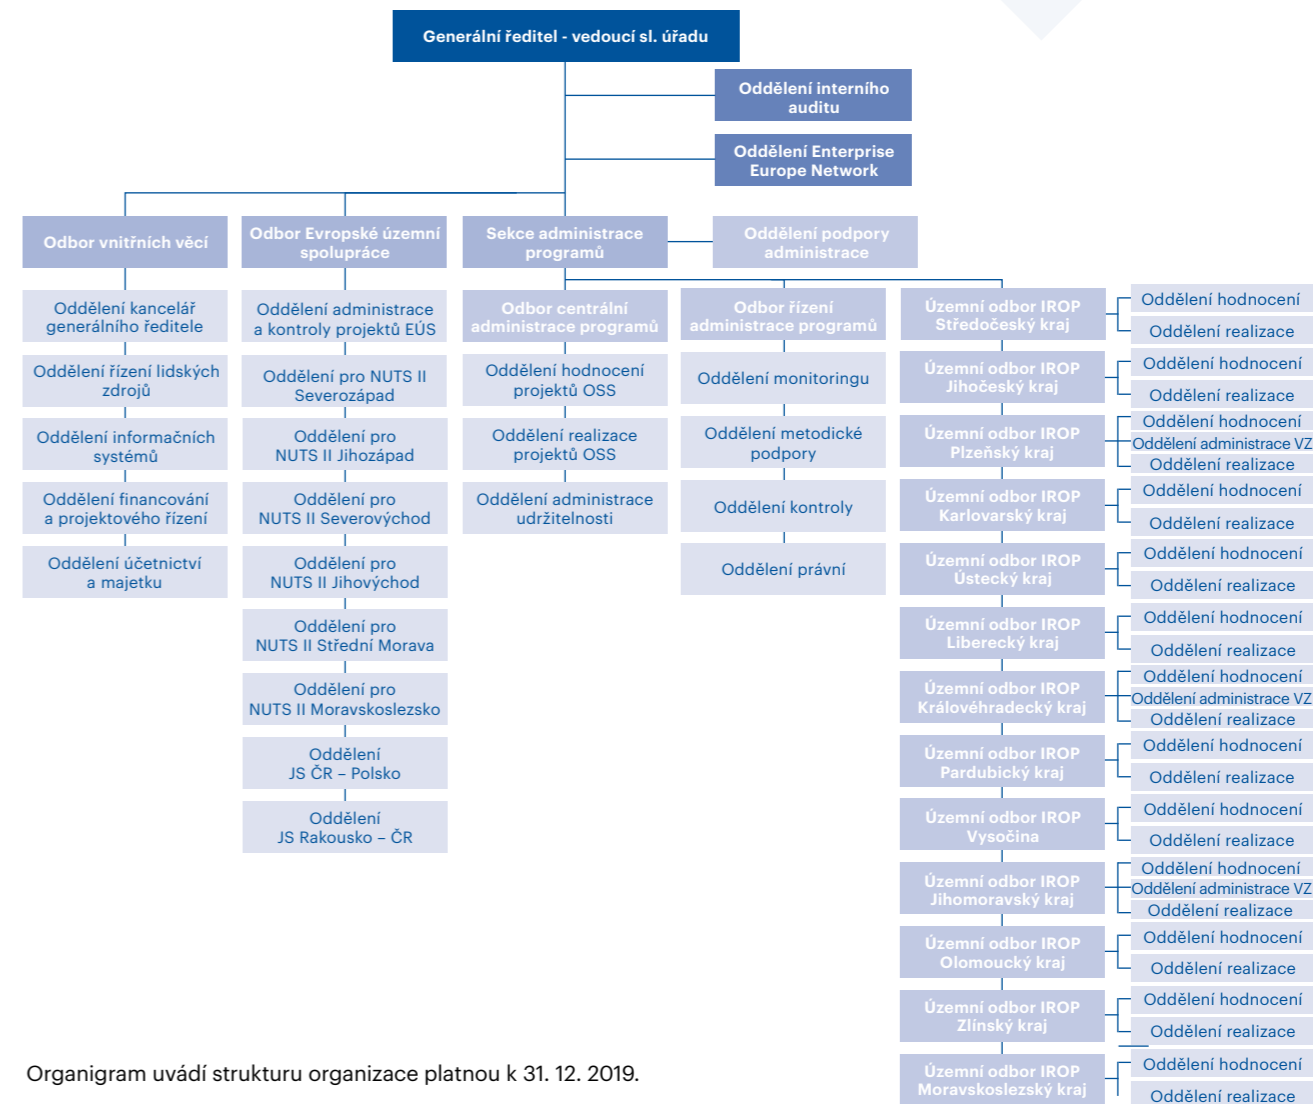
Generální ředitel - vedoucí sl. úřadu

Oddělení interního auditu

Oddělení Enterprise Europe Network

Odbor vnitřních věcí

Oddělení kancelář generálního ředitele

Oddělení řízení lidských zdrojů

Oddělení informačních systémů

Oddělení financování a projektového řízení

Oddělení účetnictví a majetku

Odbor Evropské územní spolupráce

Oddělení administrace a kontroly projektů EÚS

Oddělení pro NUTS II Severozápad

Oddělení pro NUTS II Jihozápad

Oddělení pro NUTS II Severovýchod

Oddělení pro NUTS II Jihovýchod

Oddělení pro NUTS II Střední Morava

Oddělení pro NUTS II Moravskoslezsko

Oddělení JS ČR – Polsko

Oddělení JS Rakousko – ČR

Sekce administrace programů

Oddělení podpory administrace

Odbor centrální administrace programů

Oddělení hodnocení projektů OSS

Oddělení realizace projektů OSS

Oddělení administrace udržitelnosti

Odbor řízení administrace programů

Oddělení monitoringu

Oddělení metodické podpory

Oddělení kontroly

Oddělení právní

Územní odbor IROP Středočeský kraj
Oddělení hodnocení
Oddělení realizace

Územní odbor IROP Jihočeský kraj
Oddělení hodnocení
Oddělení realizace

Územní odbor IROP Plzeňský kraj
Oddělení hodnocení
Oddělení administrace VZ
Oddělení realizace

Územní odbor IROP Karlovarský kraj
Oddělení hodnocení
Oddělení realizace

Územní odbor IROP Ústecký kraj
Oddělení hodnocení
Oddělení realizace

Územní odbor IROP Liberecký kraj
Oddělení hodnocení
Oddělení realizace

Územní odbor IROP Královéhradecký kraj
Oddělení hodnocení
Oddělení administrace VZ
Oddělení realizace

Územní odbor IROP Pardubický kraj
Oddělení hodnocení
Oddělení realizace

Územní odbor IROP Vysočina
Oddělení hodnocení
Oddělení realizace

Územní odbor IROP Jihomoravský kraj
Oddělení hodnocení
Oddělení administrace VZ
Oddělení realizace

Územní odbor IROP Olomoucký kraj
Oddělení hodnocení
Oddělení realizace

Územní odbor IROP Zlínský kraj
Oddělení hodnocení
Oddělení realizace

Územní odbor IROP Moravskoslezský kraj
Oddělení hodnocení
Oddělení realizace

Organigram uvádí strukturu organizace platnou k 31. 12. 2019.